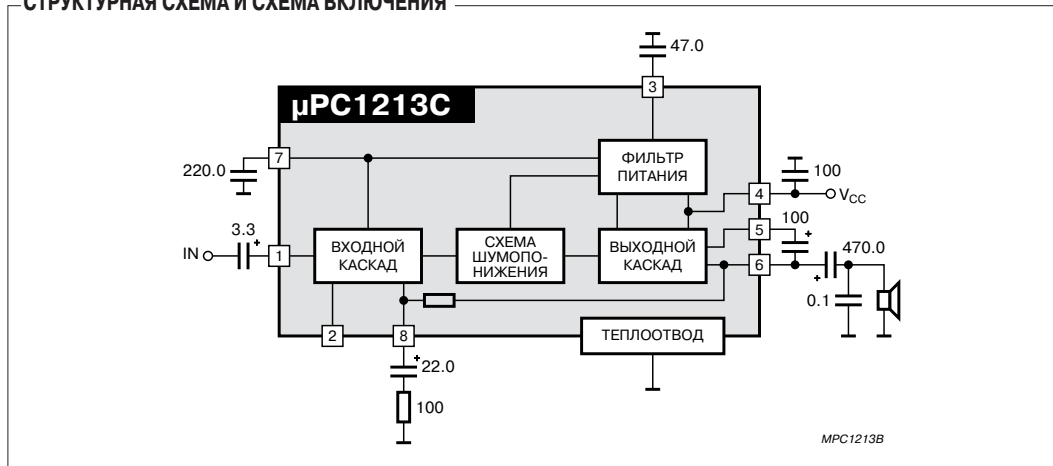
СТРУКТУРНАЯ СХЕМА И СХЕМА ВКЛЮЧЕНИЯ

47.0

3

μPC1213C

220.0

7

ФИЛЬТР ПИТАНИЯ

100

4

$V_{CC}$

3.3

IN

1

ВХОДНОЙ КАСКАД

СХЕМА ШУМОПОНИЖЕНИЯ

ВЫХОДНОЙ КАСКАД

5

100

470.0

6

0.1

2

8

ТЕПЛООТВОД

22.0

100

MPC1213B